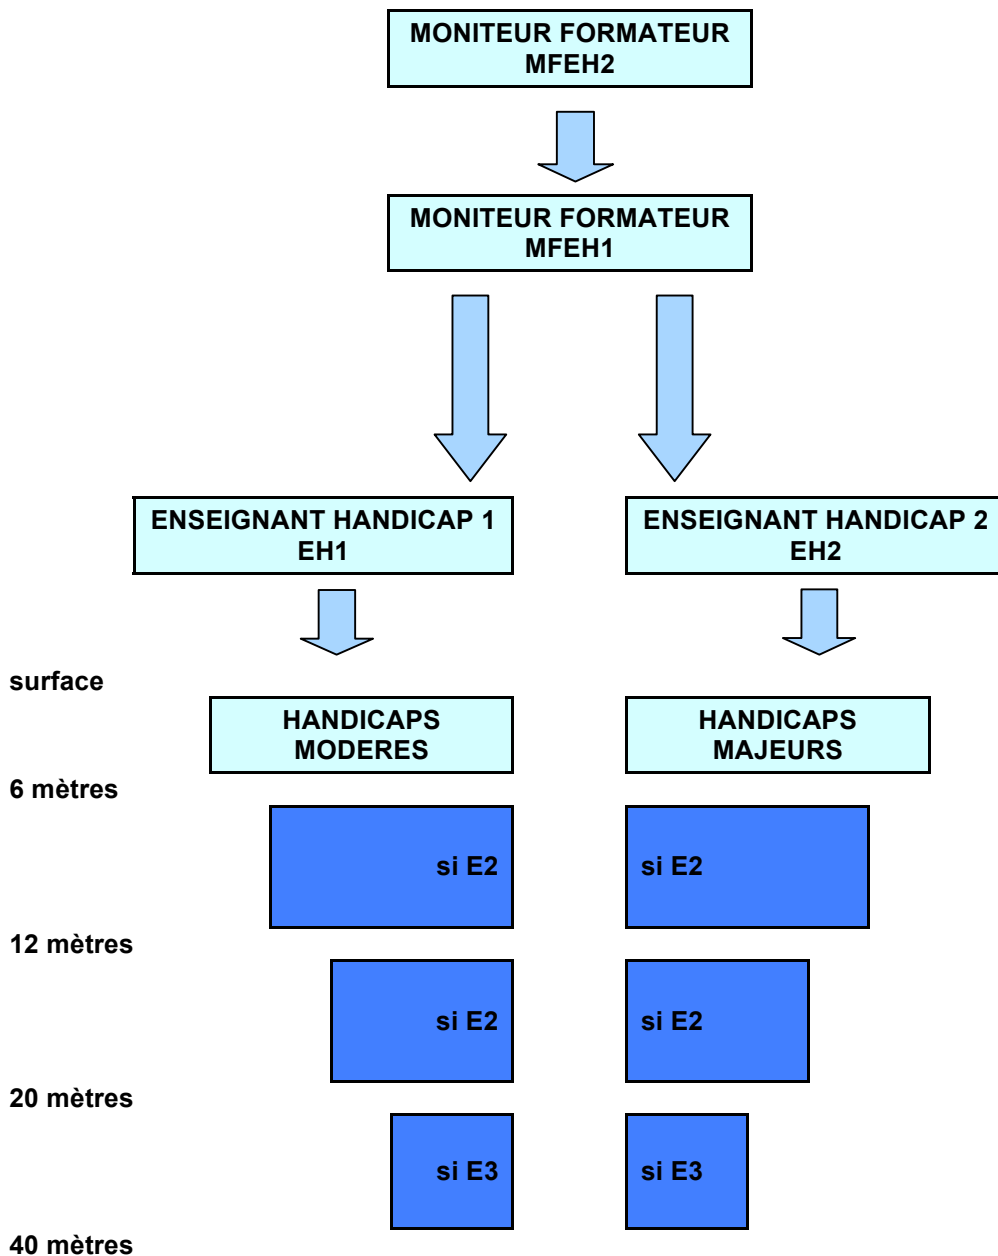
MONITEUR FORMATEUR
MFEH2

MONITEUR FORMATEUR
MFEH1

ENSEIGNANT HANDICAP 1
EH1

ENSEIGNANT HANDICAP 2
EH2

surface

HANDICAPS
MODERES

HANDICAPS
MAJEURS

6 mètres

si E2

si E2

12 mètres

si E2

si E2

20 mètres

si E3

si E3

40 mètres